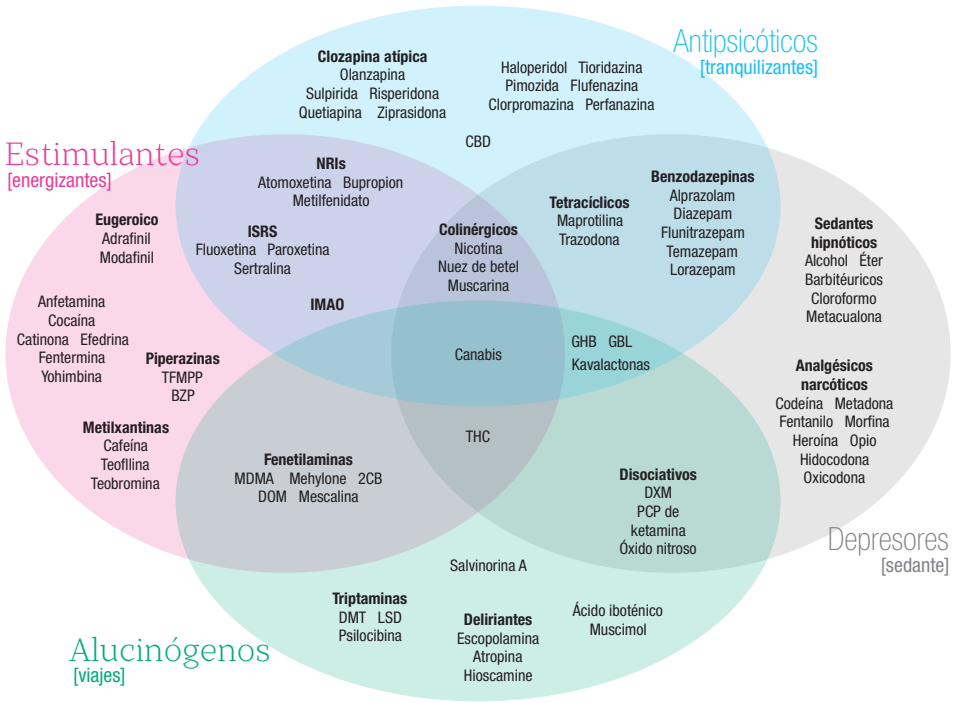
Antipsicóticos
[tranquilizantes]

Clozapina atípica
Olanzapina
Sulpirida Risperidona
Quetiapina Ziprasidona

Haloperidol Tioridazina
Pimozida Flufenazina
Clorpromazina Perfanazina

CBD

Estimulantes
[energizantes]

NRIs
Atomoxetina Bupropion
Metilfenidato

ISRS
Fluoxetina Paroxetina
Sertralina

IMAO

Colinérgicos
Nicotina
Nuez de betel
Muscarina

Tetracíclicos
Maprotilina
Trazodona

Benzodazepinas
Alprazolam
Diazepam
Flunitrazepam
Temazepam
Lorazepam

Sedantes hipnóticos
Alcohol Éter
Barbitéuricos
Cloroformo
Metacualona

Eugeroico
Adrafinil
Modafinil

Anfetamina
Cocaína
Catinona Efedrina
Fentermina
Yohimbina

Piperazinas
TFMPP
BZP

Metilxantinas
Cafeína
Teofllina
Teobromina

Canabis

GHB GBL
Kavalactonas

Analgésicos narcóticos
Codeína Metadona
Fentanilo Morfina
Heroína Opio
Hidocodona
Oxicodona

THC

Fenetilaminas
MDMA Mehylone 2CB
DOM Mescalina

Disociativos
DXM
PCP de ketamina
Óxido nitroso

Depresores
[sedante]

Salvinorina A

Triptaminas
DMT LSD
Psilocibina

Delíriantes
Escopolamina
Atropina
Hioscamine

Ácido iboténico
Muscimol

Alucinógenos
[viajes]